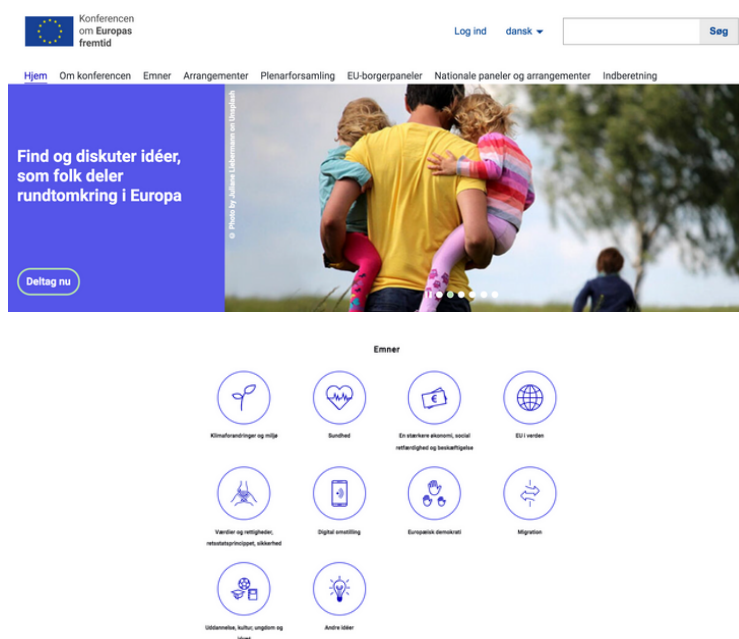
Konferencen om Europas fremtid

Log ind dansk

Søg

Hjem Om konferencen Emner Arrangementer Plenarforsamling EU-borgerpaneler Nationale paneler og arrangementer Indberetning

Find og diskuter idéer, som folk deler rundtomkring i Europa

Deltag nu

© Photo by Juliane Liebermann on Unsplash

Emner

Klimaforandringer og miljø

Sundhed

En stærkere økonomi, social retfærdighed og beskæftigelse

EU i verden

Værdier og rettigheder, retsstatsprincippet, sikkerhed

Digital omstilling

Europæisk demokrati

Migration

Uddannelse, kultur, ungdom og idræt

Andre idéer